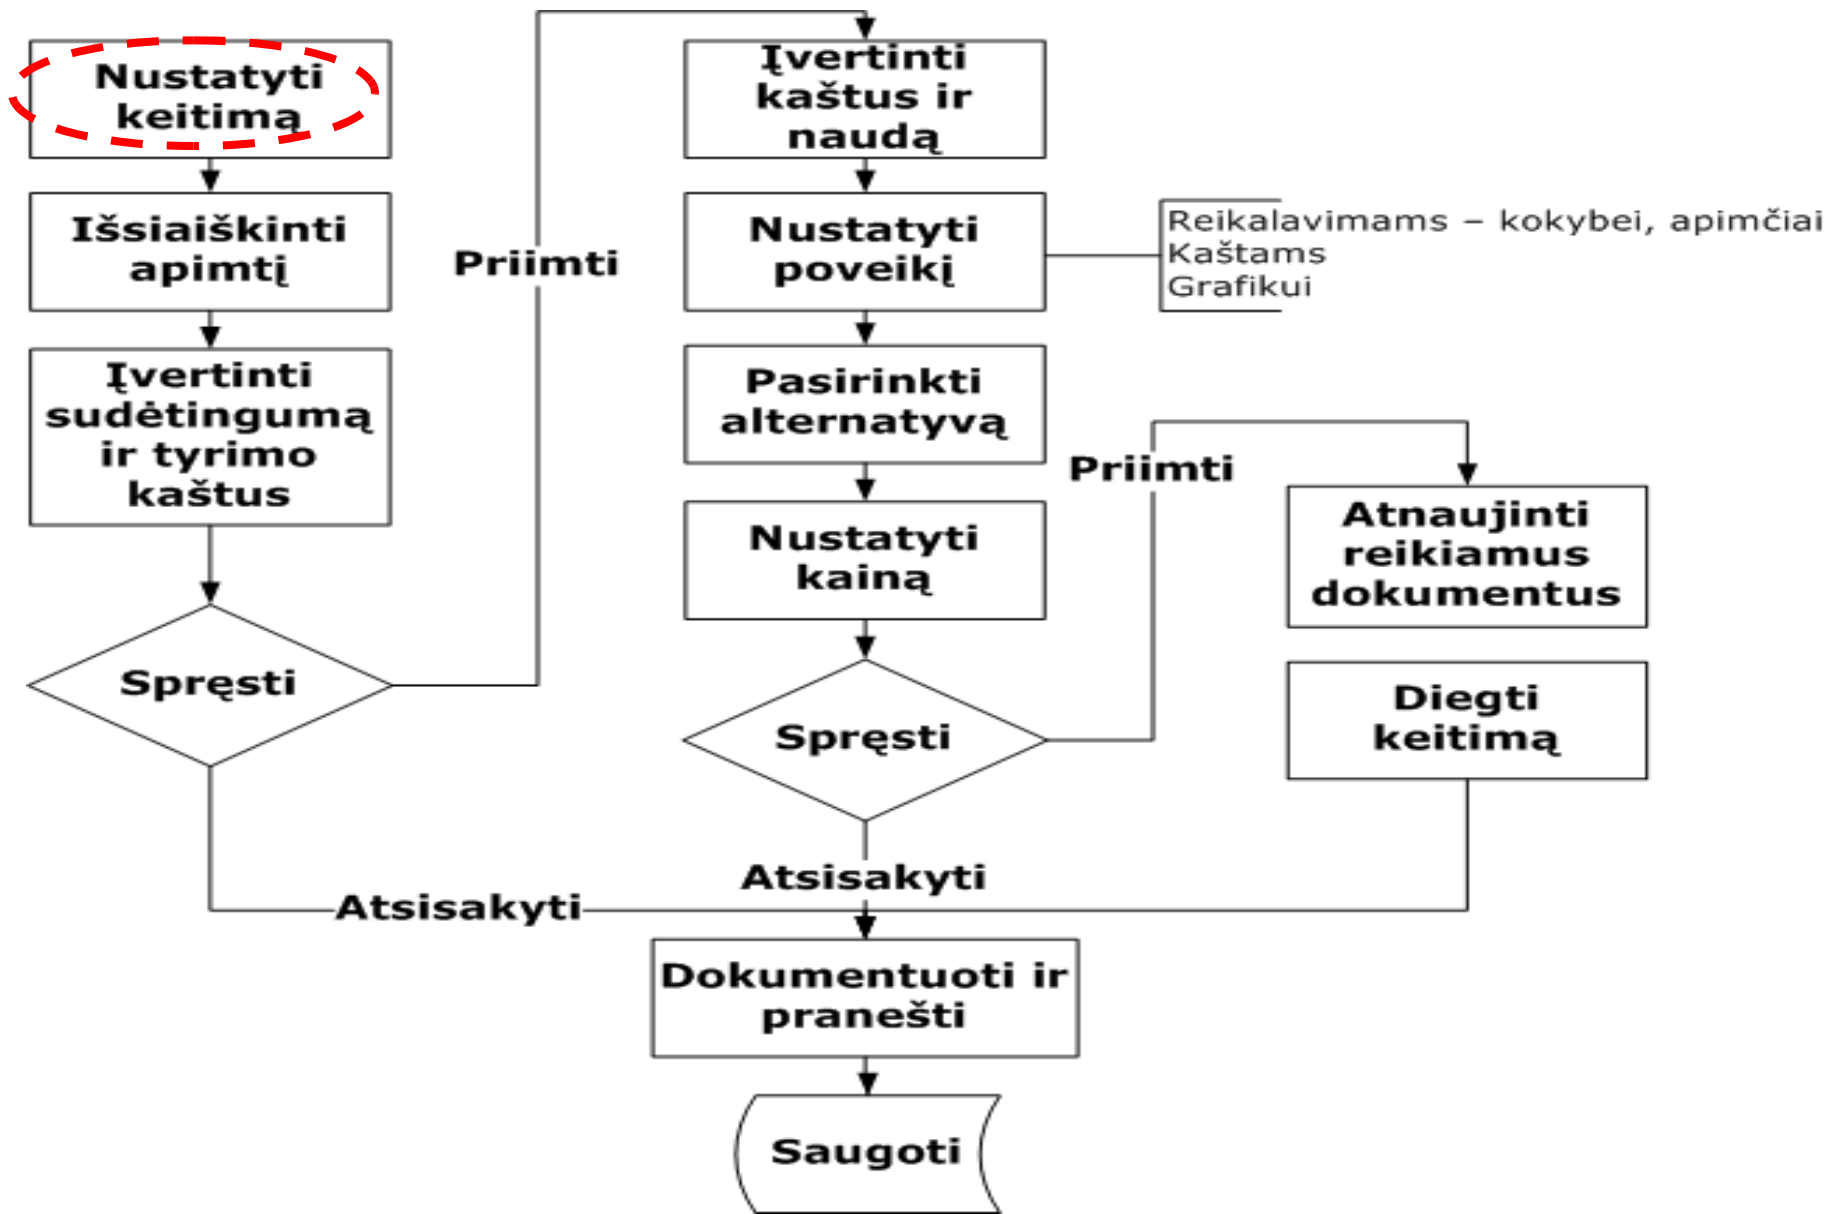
Nustatyti keitimą

Išsiaiškinti apimtį

Įvertinti sudėtingumą ir tyrimo kaštus

Spręsti

Priimti

Įvertinti kaštus ir naudą

Nustatyti poveikį

Reikalavimams – kokybei, apimčiai
Kaštams
Grafikui

Pasirinkti alternatyvą

Nustatyti kainą

Spręsti

Priimti

Atnaujinti reikiamus dokumentus

Diegti keitimą

Atsisakyti

Atsisakyti

Dokumentuoti ir pranešti

Saugoti